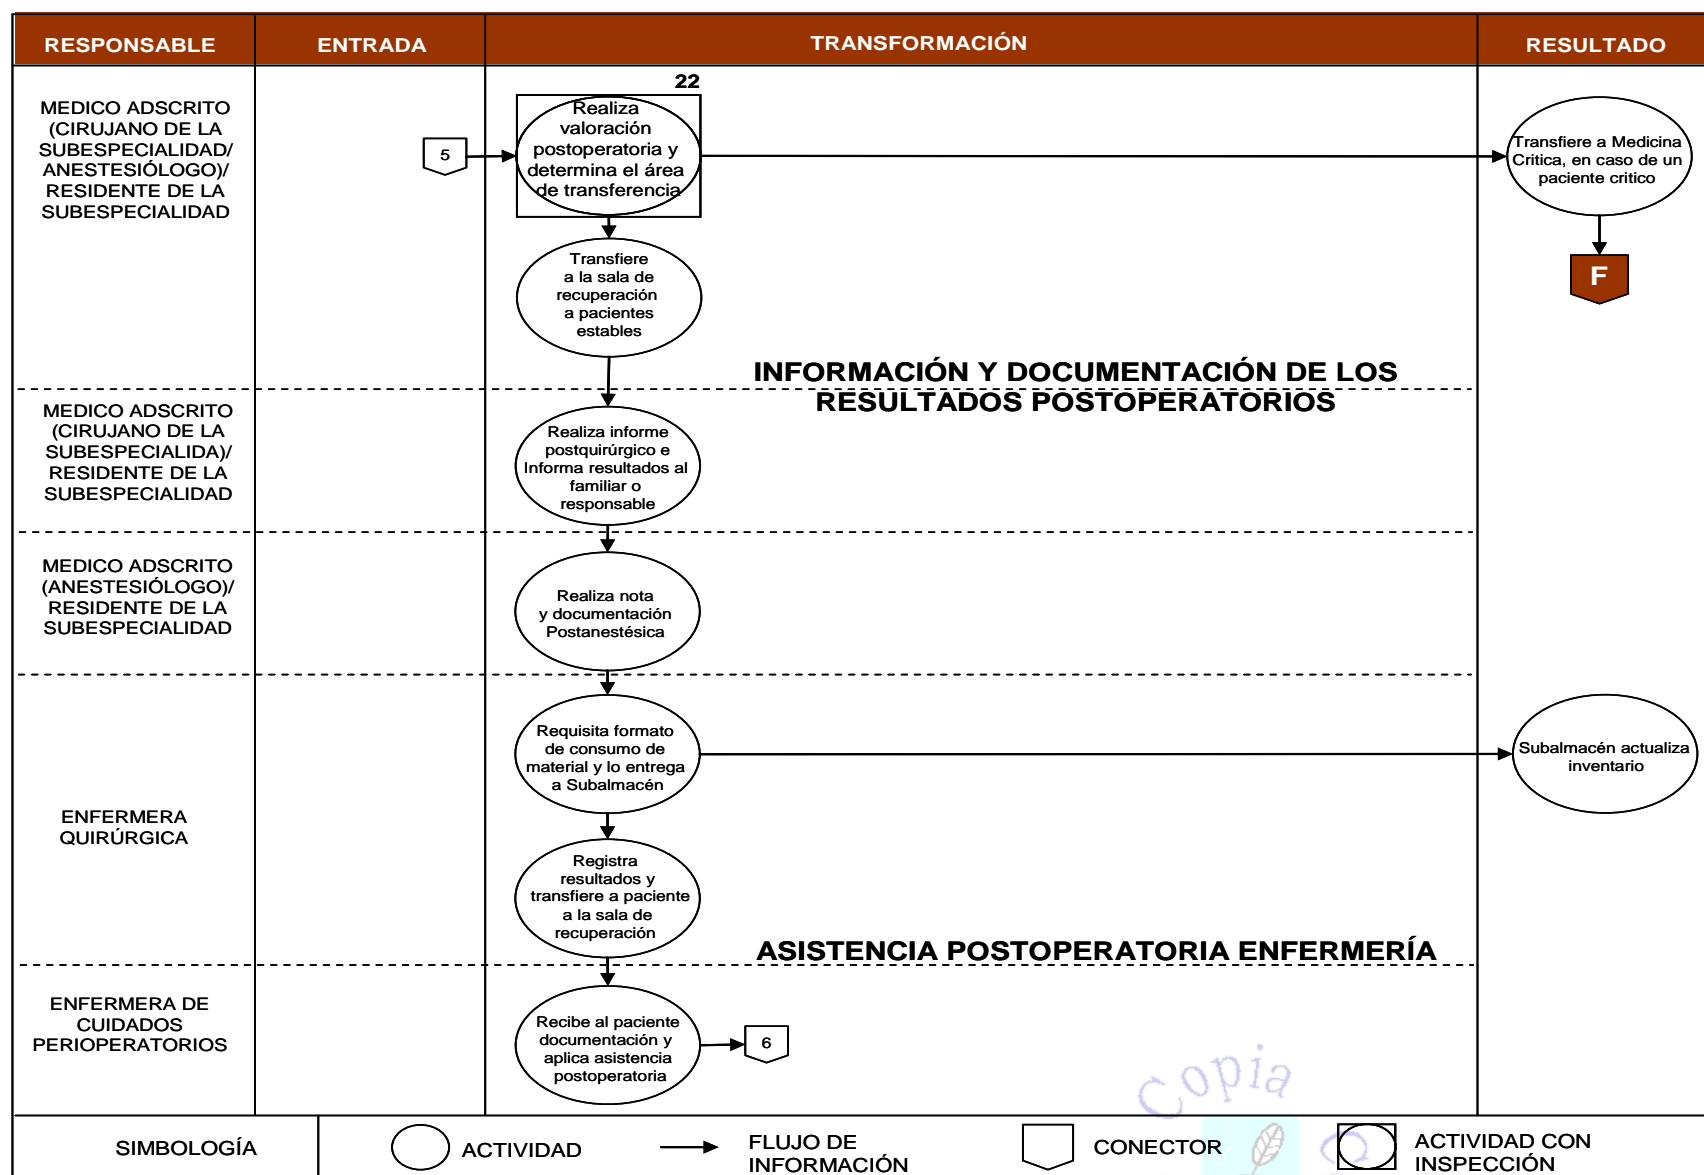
| RESPONSABLE | ENTRADA | TRANSFORMACIÓN | RESULTADO |
|---|---|---|---|

MEDICO ADSCRITO (CIRUJANO DE LA SUBESPECIALIDAD/ ANESTESIÓLOGO)/ RESIDENTE DE LA SUBESPECIALIDAD

5

22

Realiza valoración postoperatoria y determina el área de transferencia

Transfiere a Medicina Critica, en caso de un paciente critico

F

Transfiere a la sala de recuperación a pacientes estables

INFORMACIÓN Y DOCUMENTACIÓN DE LOS RESULTADOS POSTOPERATORIOS

MEDICO ADSCRITO (CIRUJANO DE LA SUBESPECIALIDA)/ RESIDENTE DE LA SUBESPECIALIDAD

Realiza informe postquirúrgico e Informa resultados al familiar o responsable

MEDICO ADSCRITO (ANESTESIÓLOGO)/ RESIDENTE DE LA SUBESPECIALIDAD

Realiza nota y documentación Postanestésica

ENFERMERA QUIRÚRGICA

Requisita formato de consumo de material y lo entrega a Subalmacén

Subalmacén actualiza inventario

Registra resultados y transfiere a paciente a la sala de recuperación

ASISTENCIA POSTOPERATORIA ENFERMERÍA

ENFERMERA DE CUIDADOS PERIOPERATORIOS

Recibe al paciente documentación y aplica asistencia postoperatoria

6

Copia

SIMBOLOGÍA

ACTIVIDAD

FLUJO DE INFORMACIÓN

CONECTOR

ACTIVIDAD CON INSPECCIÓN